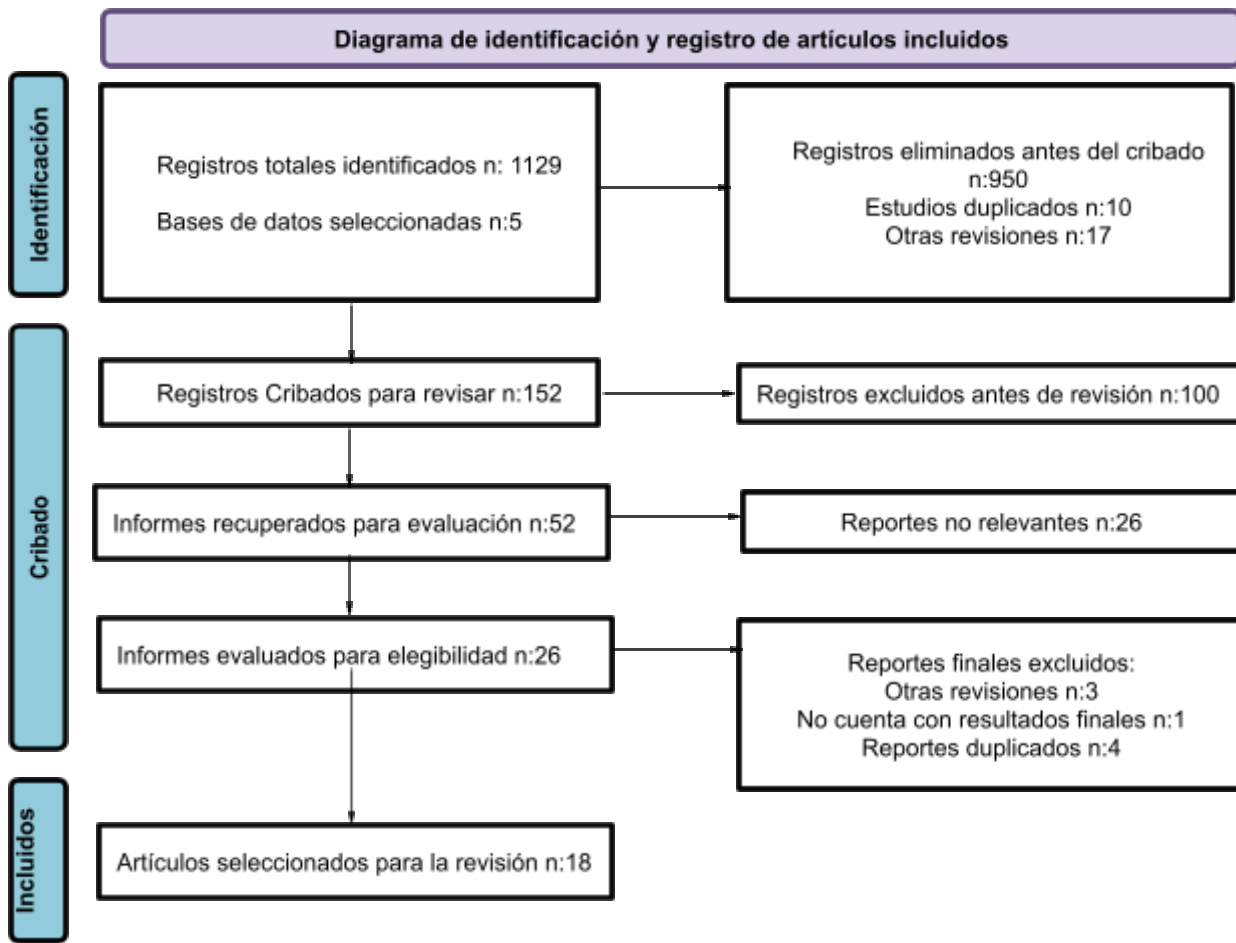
Diagrama de identificación y registro de artículos incluidos

Identificación

Registros totales identificados n: 1129

Bases de datos seleccionadas n:5

Registros eliminados antes del cribado n:950
Estudios duplicados n:10
Otras revisiones n:17

Cribado

Registros Cribados para revisar n:152

Registros excluidos antes de revisión n:100

Informes recuperados para evaluación n:52

Reportes no relevantes n:26

Informes evaluados para elegibilidad n:26

Reportes finales excluidos:
Otras revisiones n:3
No cuenta con resultados finales n:1
Reportes duplicados n:4

Incluidos

Artículos seleccionados para la revisión n:18